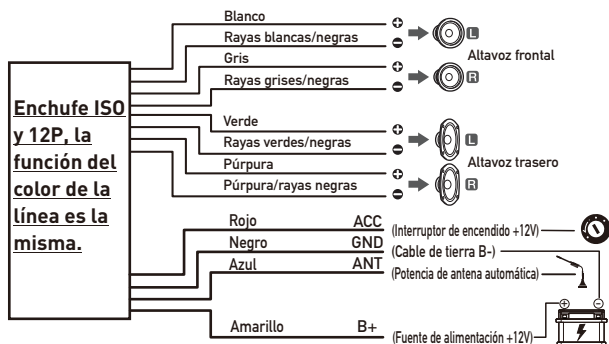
Enchufe ISO y 12P, la función del color de la línea es la misma.

Blanco
Rayas blancas/negras
Gris
Rayas grises/negras
Altavoz frontal
L
R

Verde
Rayas verdes/negras
Púrpura
Púrpura/rayas negras
Altavoz trasero
L
R

Rojo ACC (Interruptor de encendido +12V)
Negro GND (Cable de tierra B-)
Azul ANT (Potencia de antena automática)
Amarillo B+ (Fuente de alimentación +12V)